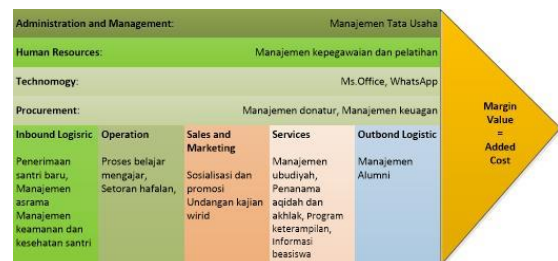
Administration and Management: Manajemen Tata Usaha

Human Resources: Manajemen kepegawaian dan pelatihan

Technomogy: Ms.Office, WhatsApp

Procurement: Manajemen donatur, Manajemen keuagan

Inbound Logisric

Penerimaan santri baru, Manajemen asrama Manajemen keamanan dan kesehatan santri

Operation

Proses belajar mengajar, Setoran hafalan,

Sales and Marketing

Sosialisasi dan promosi Undangan kajian wirid

Services

Manajemen ubudiyah, Penanama aqidah dan akhlak, Program keterampilan, Informasi beasiswa

Outbond Logistic

Manajemen Alumni

Margin Value = Added Cost